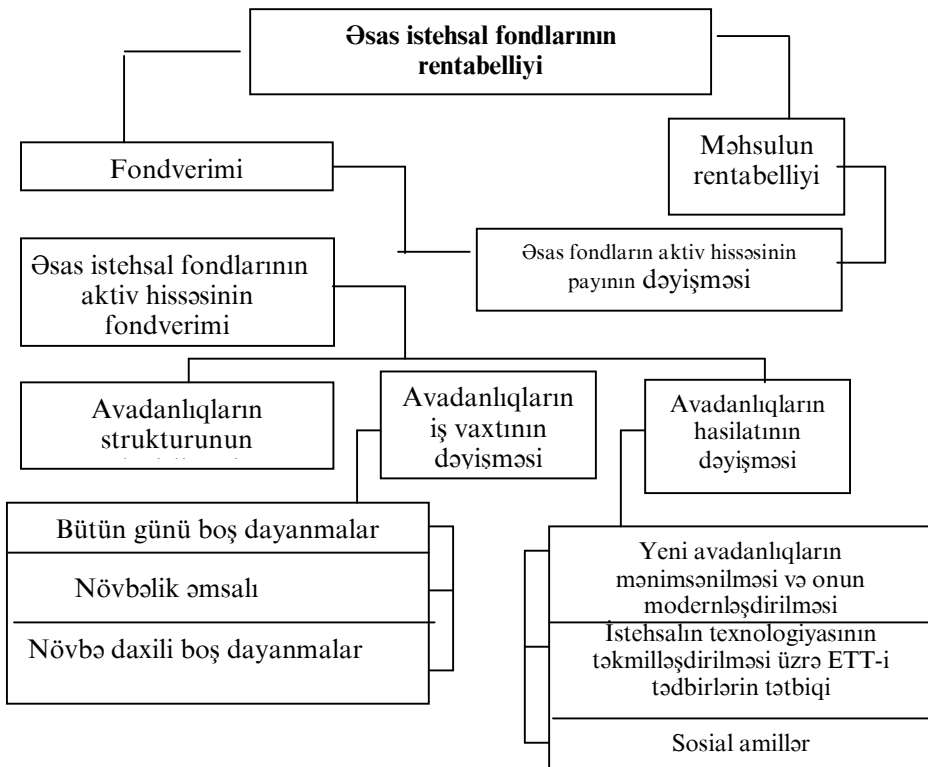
Əsas istehsal fondlarının rentabelliyi

Fondverimi

Məhsulun rentabelliyi

Əsas fondların aktiv hissəsinin payının dəyişməsi

Əsas istehsal fondlarının aktiv hissəsinin fondverimi

Avadanlıqların strukturunun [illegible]

Avadanlıqların iş vaxtının dəyişməsi

Avadanlıqların hasilatının dəyişməsi

Bütün günü boş dayanmalar

Növbəlik əmsalı

Növbə daxili boş dayanmalar

Yeni avadanlıqların mənimsənilməsi və onun modernləşdirilməsi

İstehsalın texnologiyasının təkmilləşdirilməsi üzrə ETT-i tədbirlərin tətbiqi

Sosial amillər